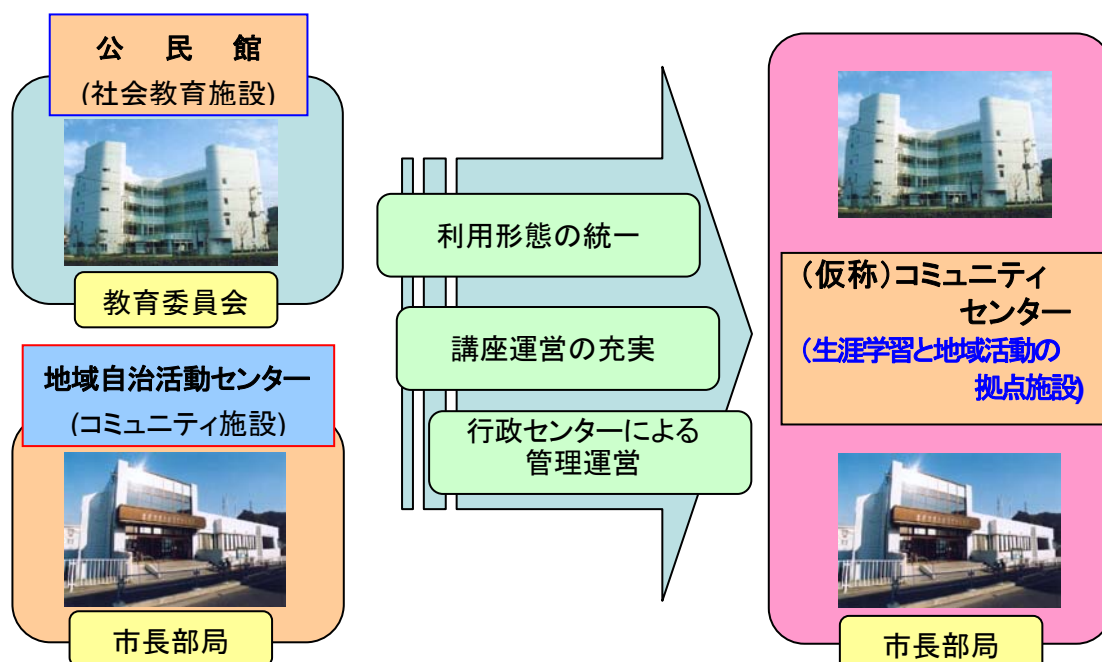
公　民　館
(社会教育施設)

教育委員会

地域自治活動センター
(コミュニティ施設)

市長部局

利用形態の統一

講座運営の充実

行政センターによる管理運営

（仮称）コミュニティセンター
（生涯学習と地域活動の拠点施設)

市長部局